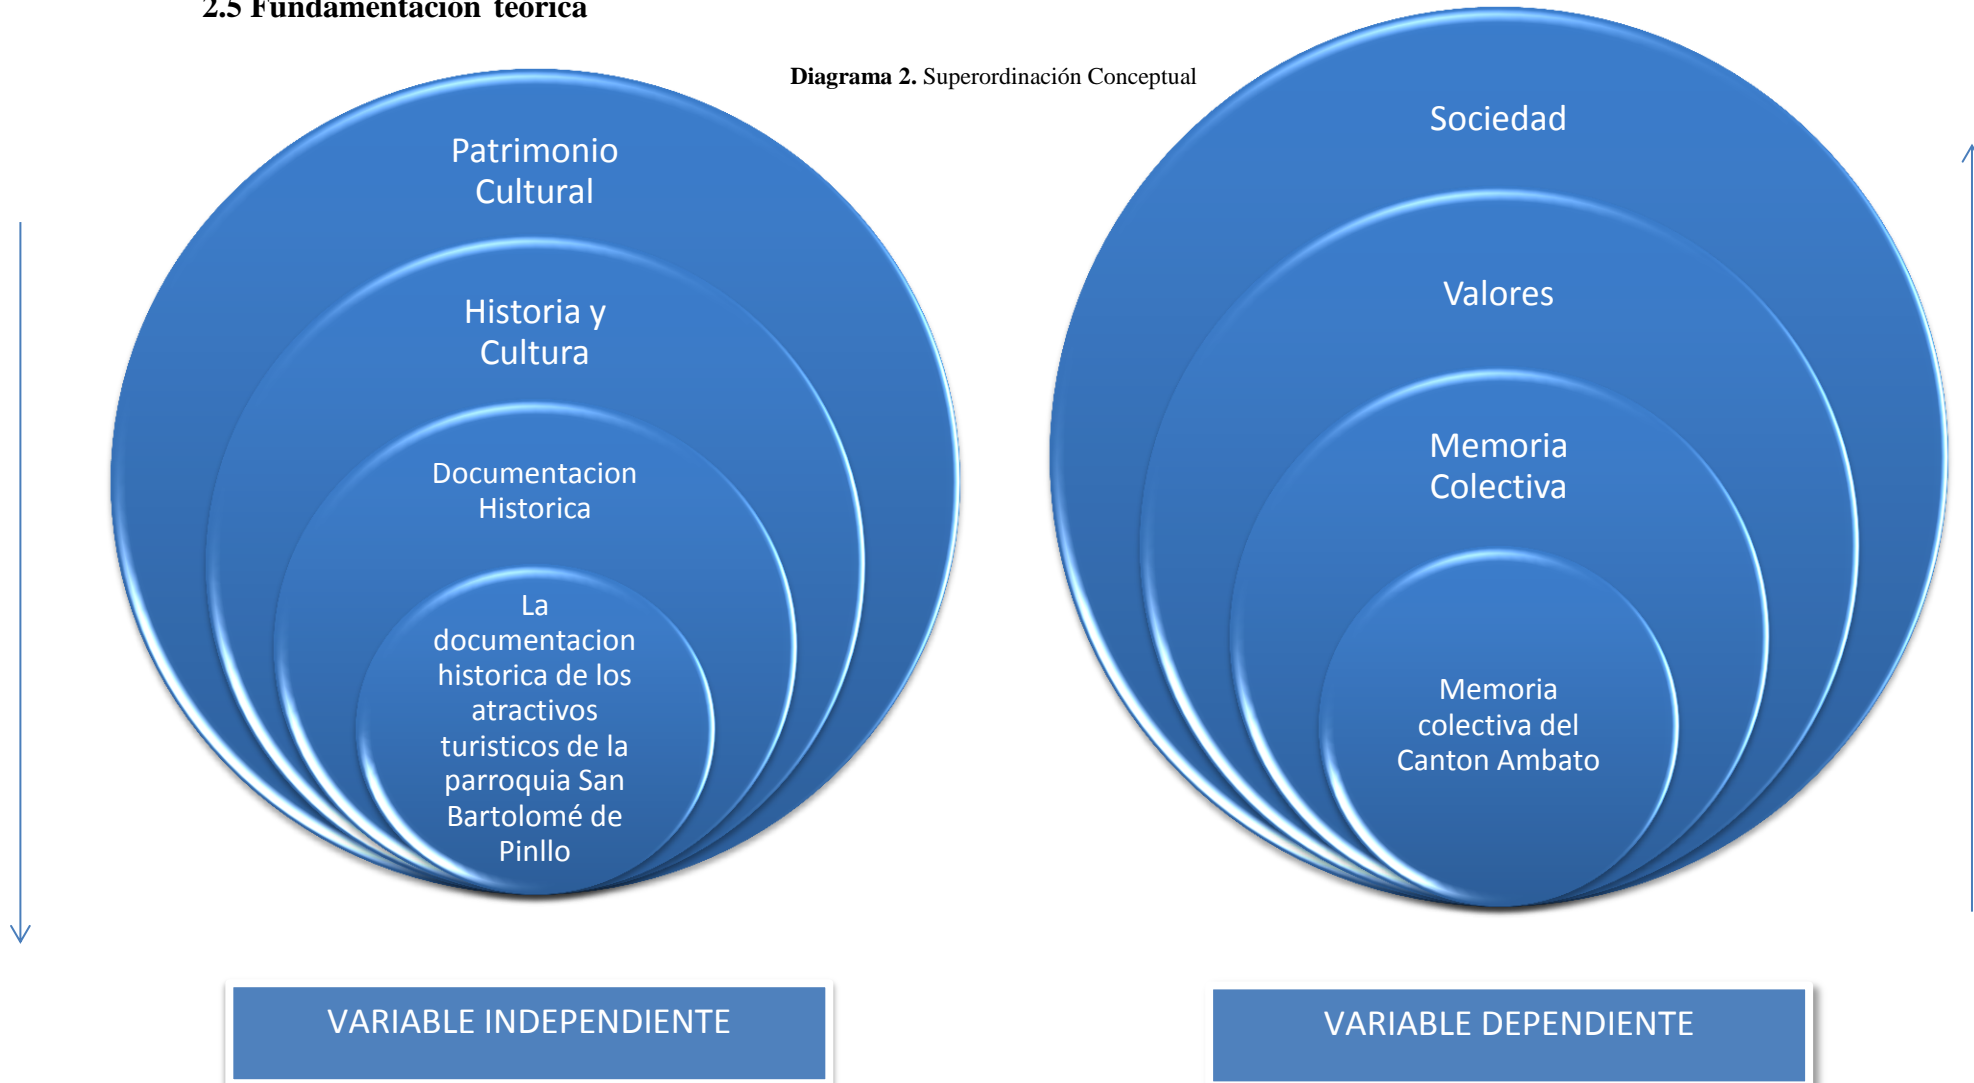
2.5 Fundamentación teórica

**Diagrama 2.** Superordinación Conceptual

Patrimonio Cultural

Historia y Cultura

Documentacion Historica

La documentacion historica de los atractivos turisticos de la parroquia San Bartolomé de Pinllo

Sociedad

Valores

Memoria Colectiva

Memoria colectiva del Canton Ambato

VARIABLE INDEPENDIENTE

VARIABLE DEPENDIENTE